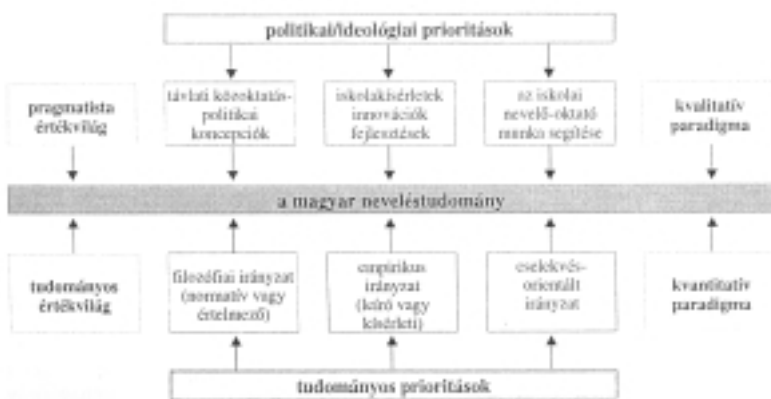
politikai/ideológiai prioritások

pragmatista értékvilág

távlati közoktatáspolitikai koncepciók

iskolakísérletek innovációk fejlesztések

az iskolai nevelő-oktató munka segítése

kvalitatív paradigma

a magyar neveléstudomány

tudományos értékvilág

filozófiai irányzat (normatív vagy értelmező)

empirikus irányzat (leíró vagy kísérleti)

cselekvés-orientált irányzat

kvantitatív paradigma

tudományos prioritások